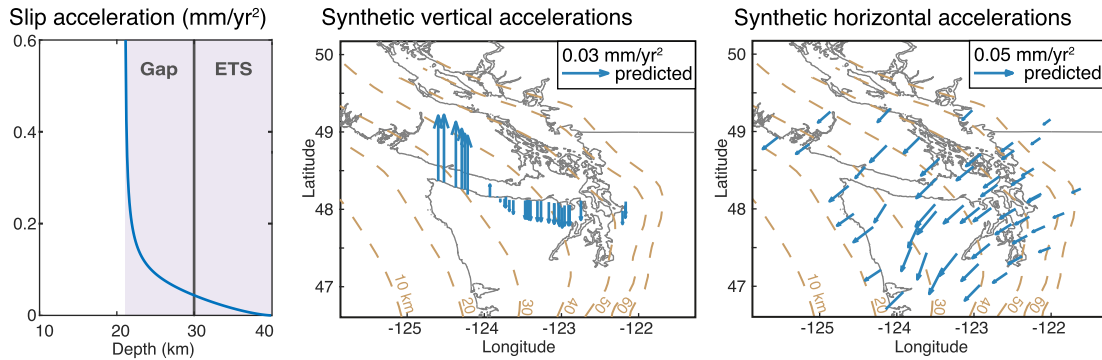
Slip acceleration (mm/yr$^2$)

0.6
0.4
0.2
0

Gap
ETS

10 20 30 40
Depth (km)

Synthetic vertical accelerations

0.03 mm/yr$^2$
predicted

50
49
48
47
Latitude

10 km
20
30
40
50
60

-125 -124 -123 -122
Longitude

Synthetic horizontal accelerations

0.05 mm/yr$^2$
predicted

50
49
48
47
Latitude

10 km
20
30
40
50
60

-125 -124 -123 -122
Longitude